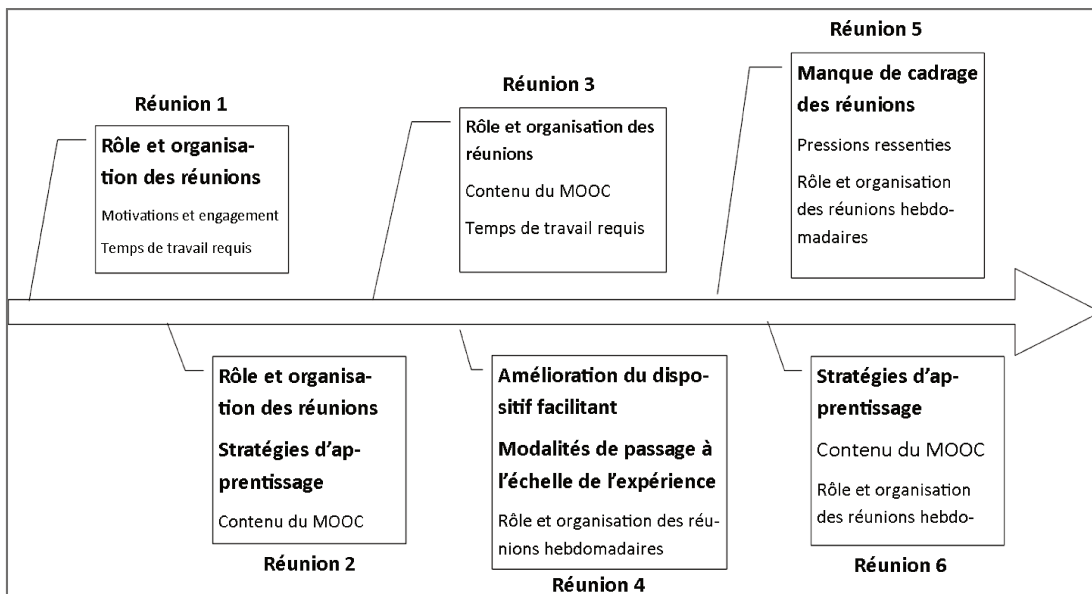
Réunion 1

Rôle et organisation des réunions

Motivations et engagement

Temps de travail requis

Réunion 3

Rôle et organisation des réunions

Contenu du MOOC

Temps de travail requis

Réunion 5

Manque de cadrage des réunions

Pressions ressenties

Rôle et organisation des réunions hebdomadaires

Rôle et organisation des réunions

Stratégies d'apprentissage

Contenu du MOOC

Réunion 2

Amélioration du dispositif facilitant

Modalités de passage à l'échelle de l'expérience

Rôle et organisation des réunions hebdomadaires

Réunion 4

Stratégies d'apprentissage

Contenu du MOOC

Rôle et organisation des réunions hebdo-

Réunion 6